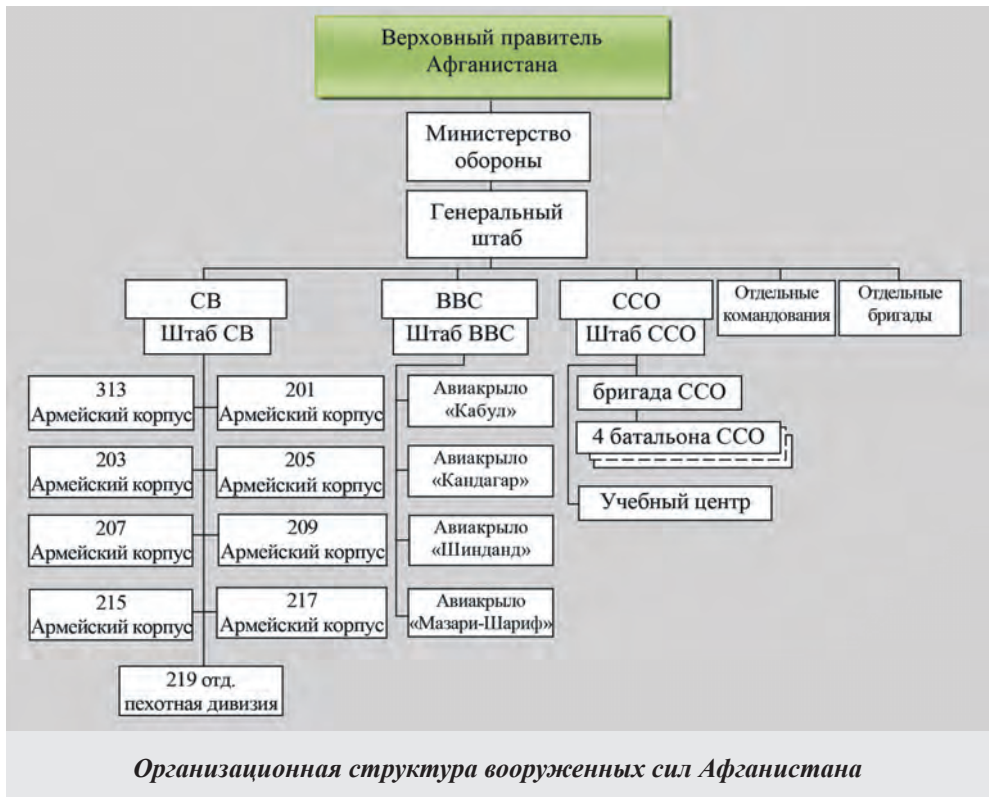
Верховный правитель Афганистана

Министерство обороны

Генеральный штаб

СВ
Штаб СВ

ВВС
Штаб ВВС

ССО
Штаб ССО

Отдельные командования

Отдельные бригады

313 Армейский корпус

201 Армейский корпус

203 Армейский корпус

205 Армейский корпус

207 Армейский корпус

209 Армейский корпус

215 Армейский корпус

217 Армейский корпус

219 отд. пехотная дивизия

Авиакрыло «Кабул»

Авиакрыло «Кандагар»

Авиакрыло «Шинданд»

Авиакрыло «Мазари-Шариф»

бригада ССО

4 батальона ССО

Учебный центр

Организационная структура вооруженных сил Афганистана